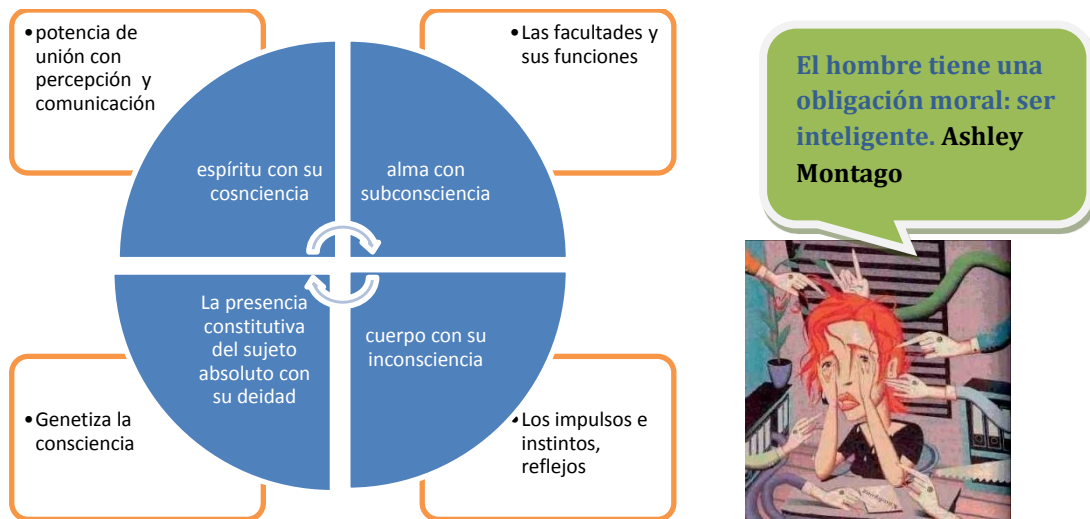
• potencia de unión con percepción y comunicación

• Las facultades y sus funciones

espíritu con su cosnciencia

alma con subconsciencia

La presencia constitutiva del sujeto absoluto con su deidad

cuerpo con su inconsciencia

• Genetiza la consciencia

• Los impulsos e instintos, reflejos

El hombre tiene una obligación moral: ser inteligente. Ashley Montago